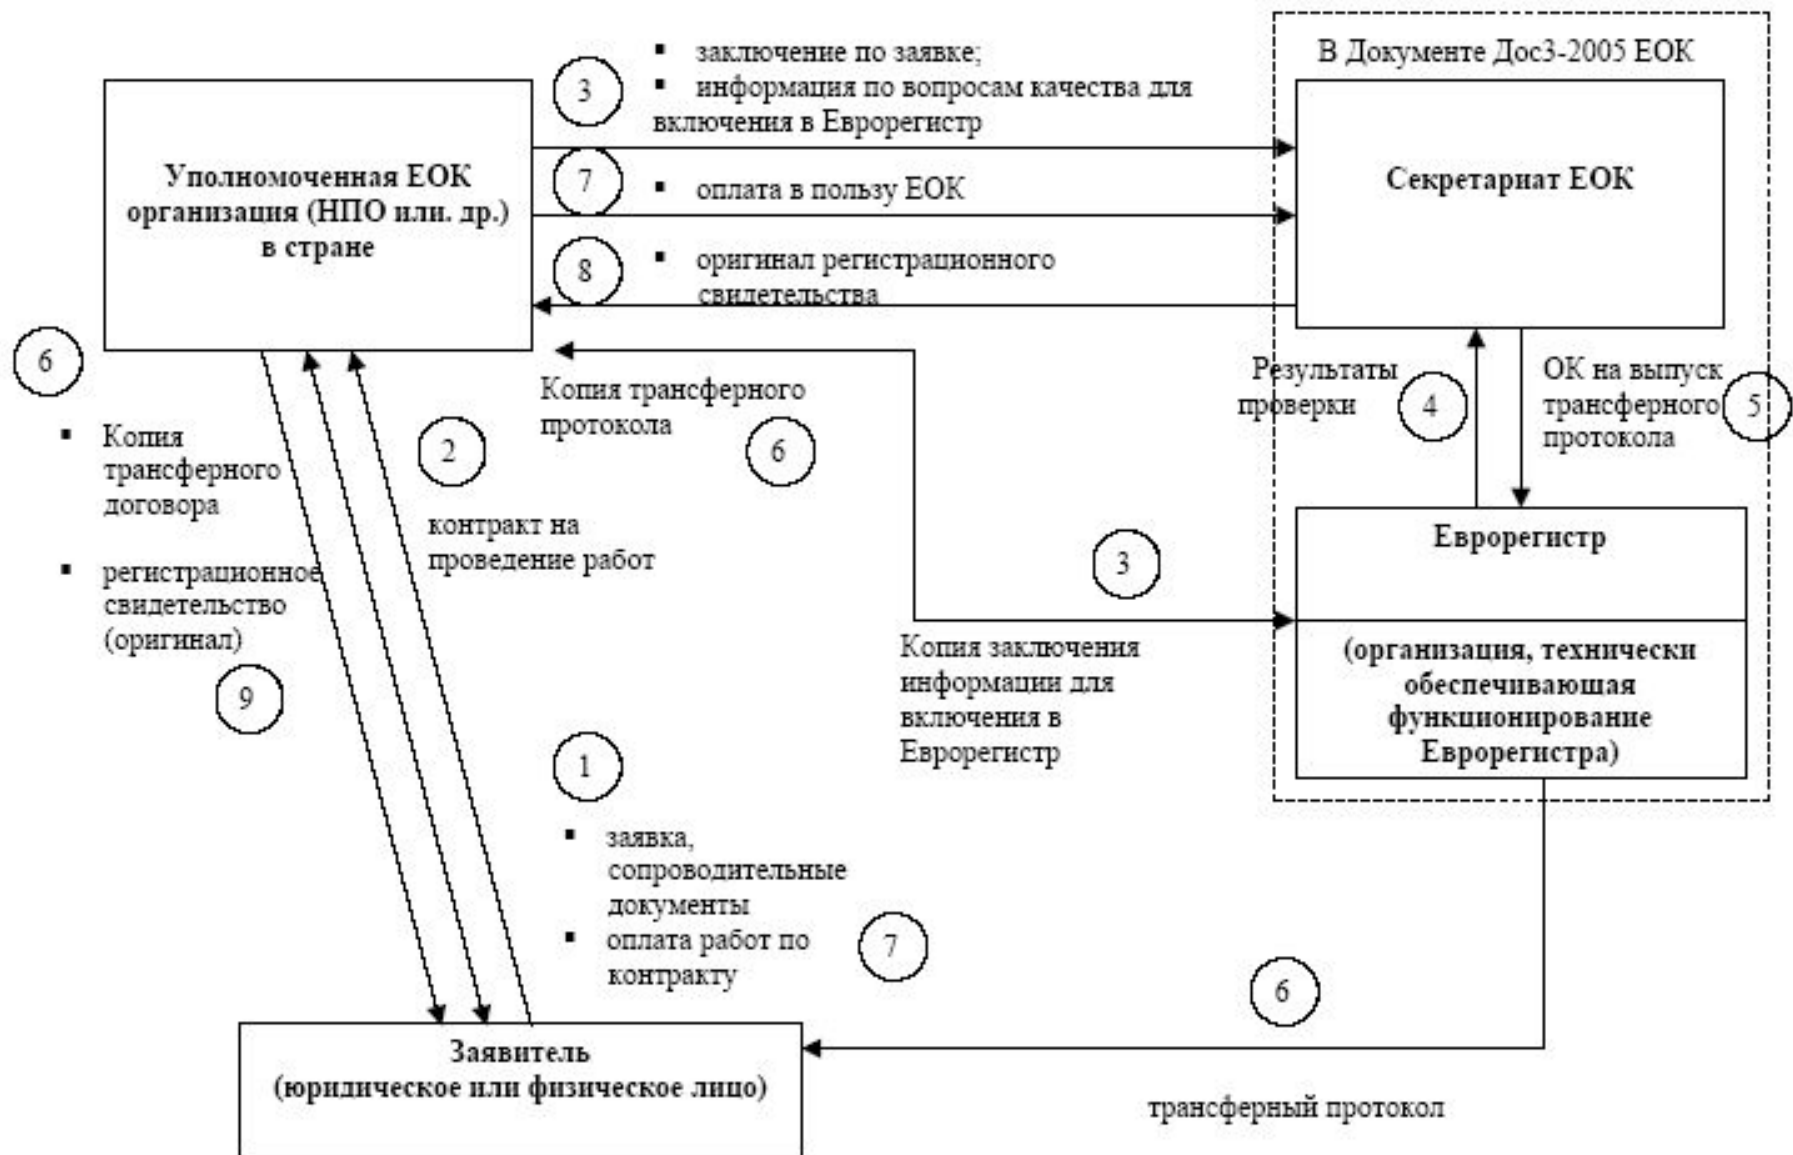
В Документе Дос3-2005 ЕОК

Уполномоченная ЕОК организация (НПО или. др.) в стране

3

▪ заключение по заявке;
▪ информация по вопросам качества для включения в Еврорегистр

7

▪ оплата в пользу ЕОК

8

▪ оригинал регистрационного свидетельства

Секретариат ЕОК

6

▪ Копия трансферного договора

▪ регистрационное свидетельство (оригинал)

9

2

контракт на проведение работ

Копия трансферного протокола

6

Результаты проверки

4

ОК на выпуск трансферного протокола

5

Еврорегистр

(организация, технически обеспечивающая функционирование Еврорегистра)

3

Копия заключения информации для включения в Еврорегистр

1

▪ заявка, сопроводительные документы
▪ оплата работ по контракту

7

6

Заявитель (юридическое или физическое лицо)

трансферный протокол